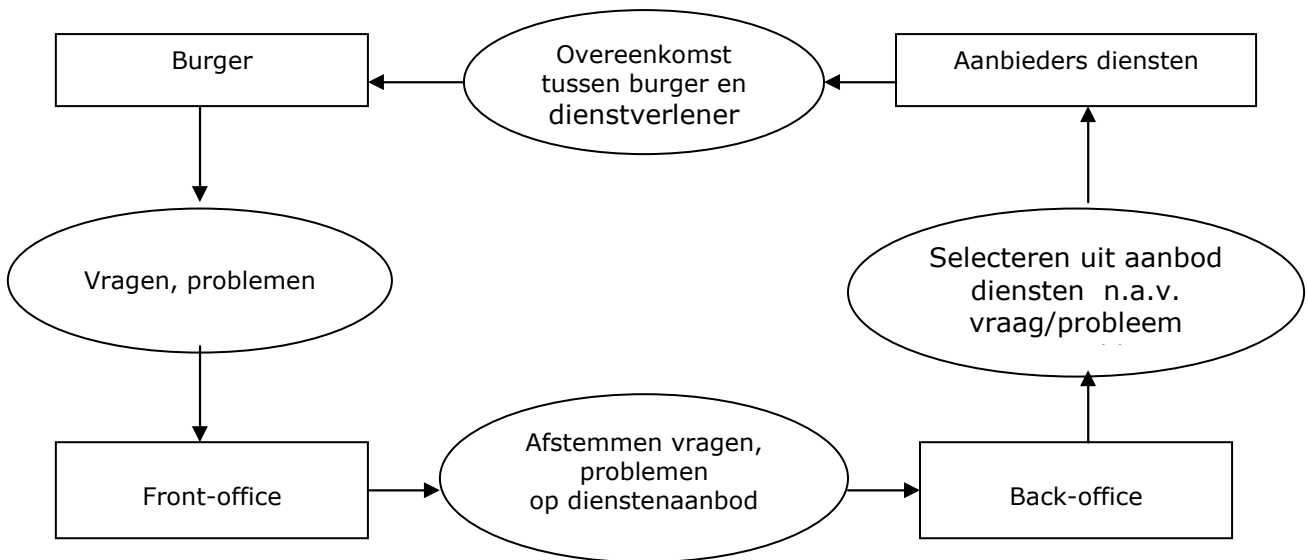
Burger

Overeenkomst tussen burger en dienstverlener

Aanbieders diensten

Vragen, problemen

Selecteren uit aanbod diensten n.a.v. vraag/probleem

Front-office

Afstemmen vragen, problemen op dienstenaanbod

Back-office